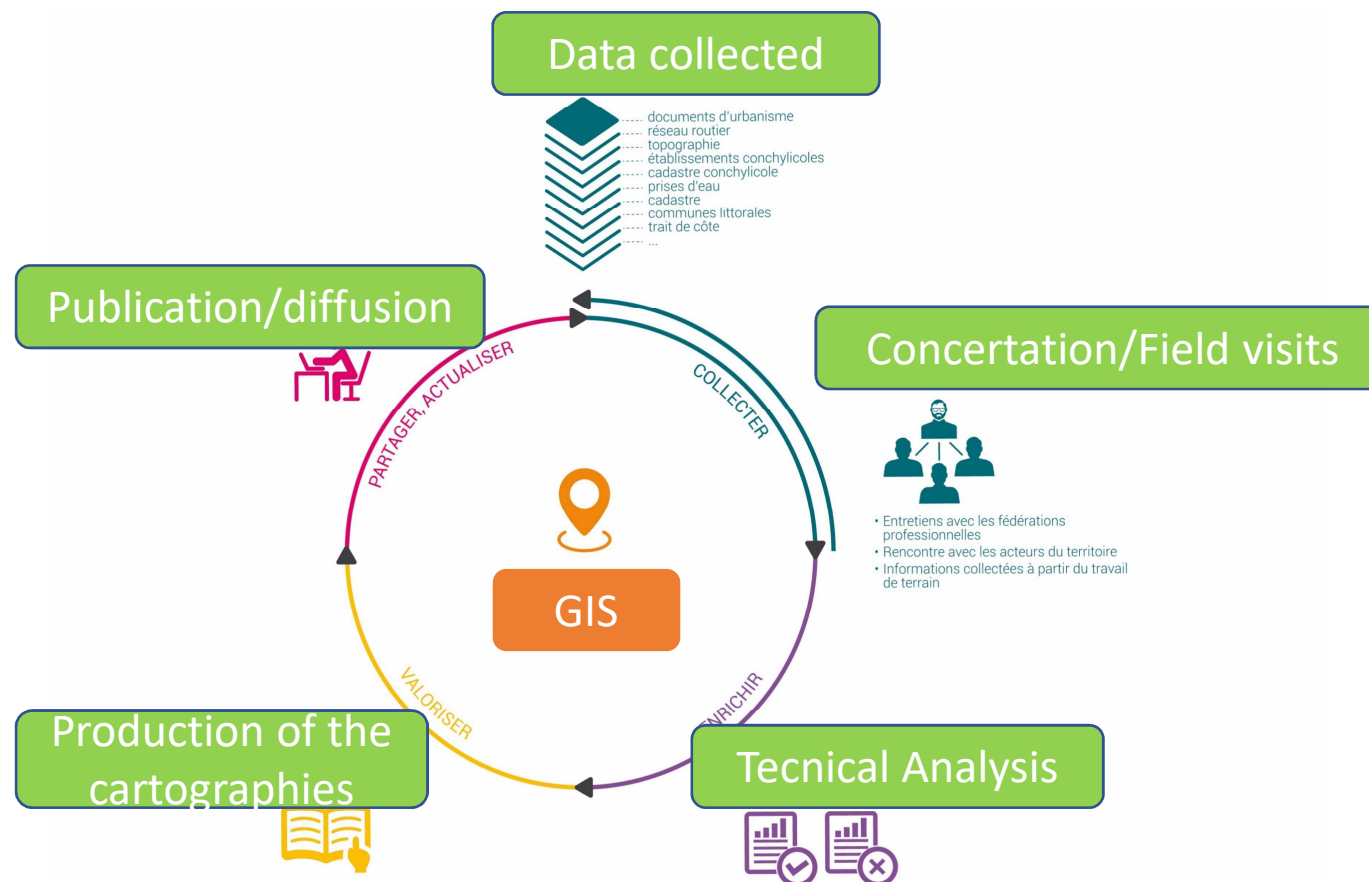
Data collected

documents d'urbanisme
réseau routier
topographie
établissements conchylicoles
cadastre conchylicole
prises d'eau
cadastre
communes littorales
trait de côte
...

Publication/diffusion

Concertation/Field visits

PARTAGER, ACTUALISER

COLLECTER

• Entretiens avec les fédérations professionnelles
• Rencontre avec les acteurs du territoire
• Informations collectées à partir du travail de terrain

GIS

VALORISER

ENRICHIR

Production of the cartographies

Tecnical Analysis